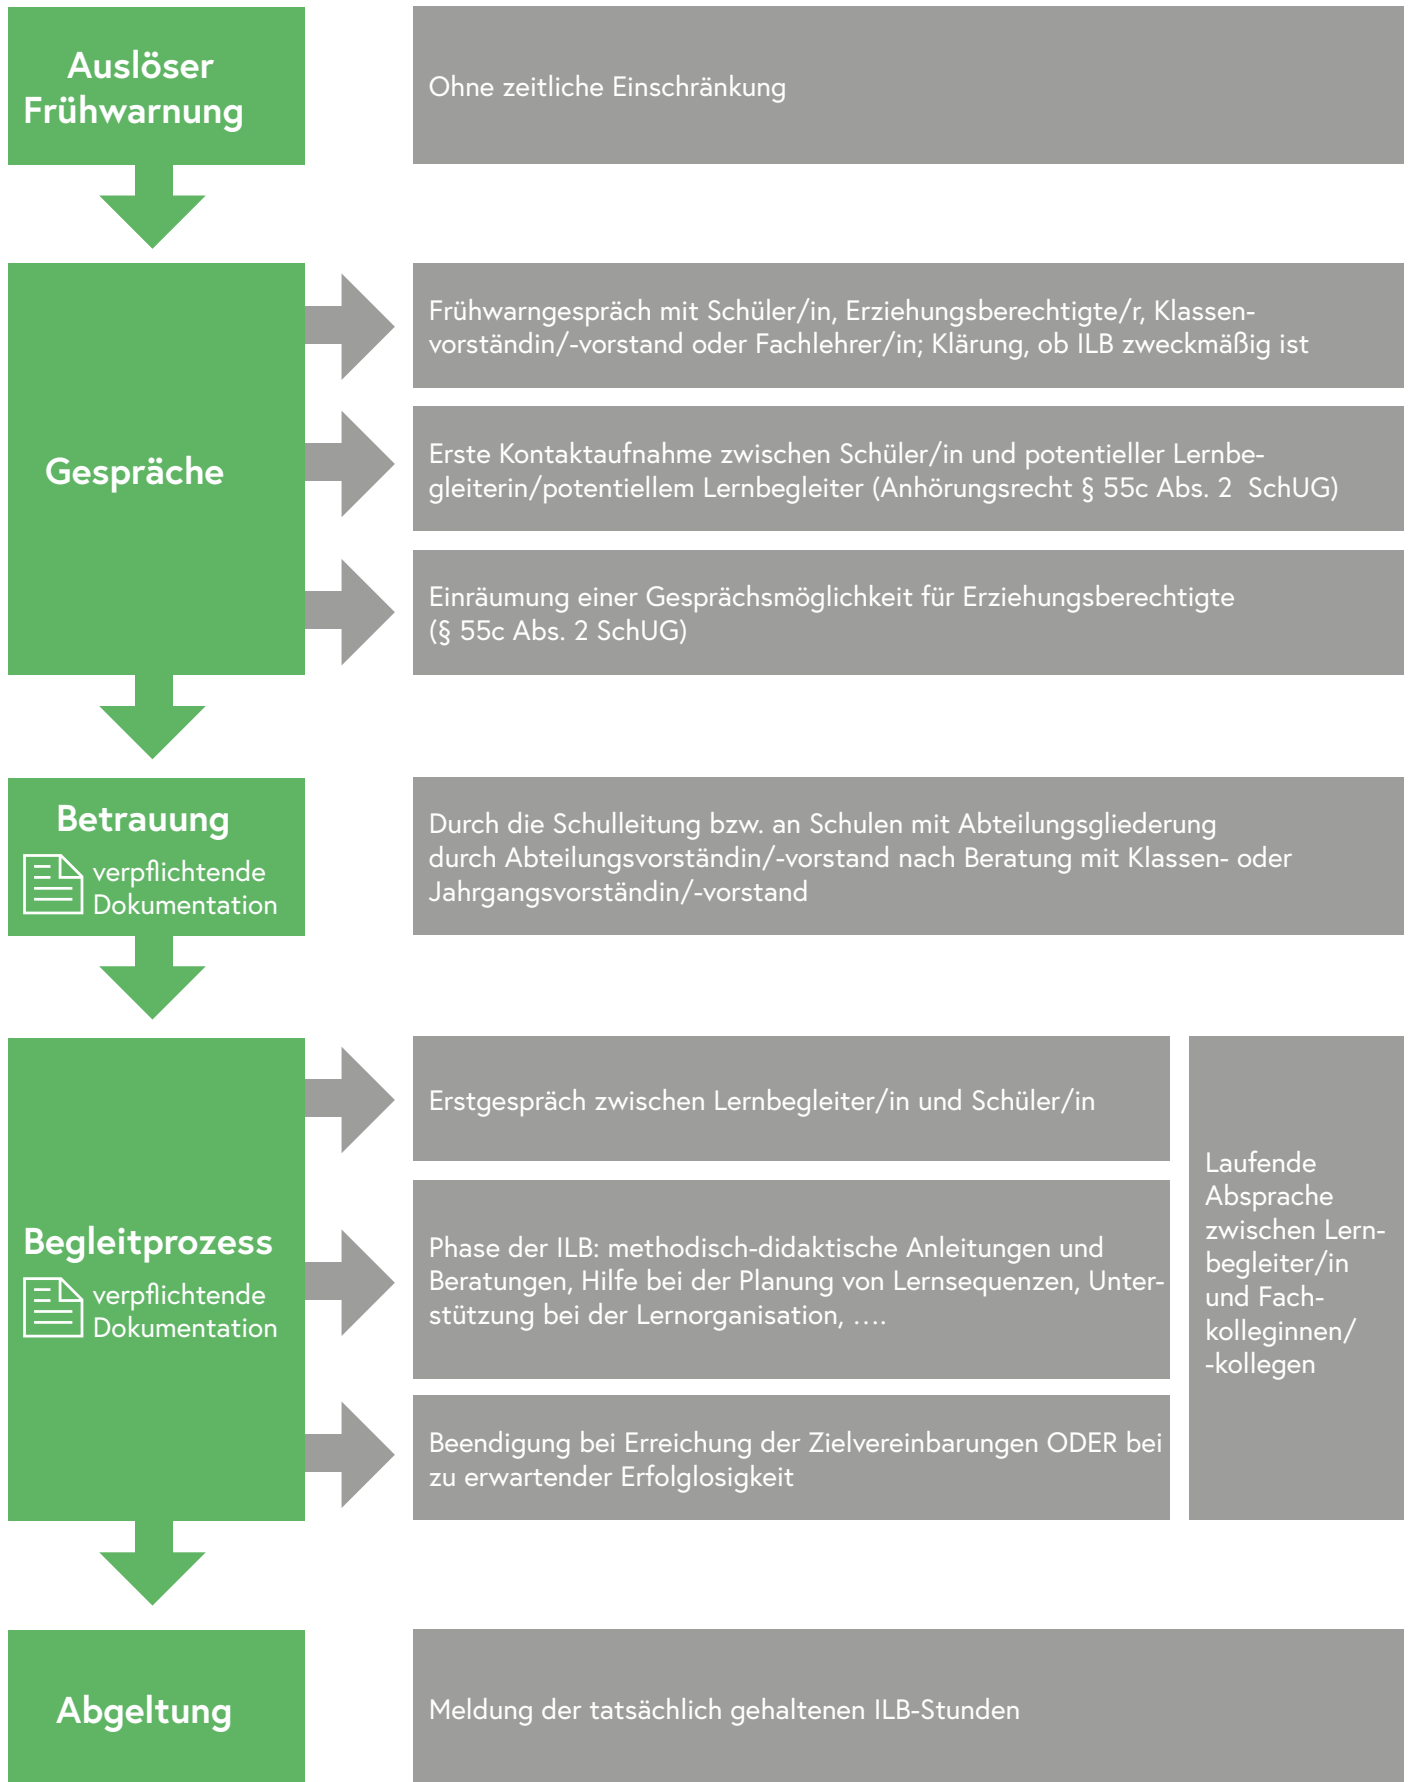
Auslöser Frühwarnung

Ohne zeitliche Einschränkung

Gespräche

Frühwarngespräch mit Schüler/in, Erziehungsberechtigte/r, Klassenvorständin/-vorstand oder Fachlehrer/in; Klärung, ob ILB zweckmäßig ist

Erste Kontaktaufnahme zwischen Schüler/in und potentieller Lernbegleiterin/potentiellem Lernbegleiter (Anhörungsrecht § 55c Abs. 2 SchUG)

Einräumung einer Gesprächsmöglichkeit für Erziehungsberechtigte (§ 55c Abs. 2 SchUG)

Betrauung
verpflichtende Dokumentation

Durch die Schulleitung bzw. an Schulen mit Abteilungsgliederung durch Abteilungsvorständin/-vorstand nach Beratung mit Klassen- oder Jahrgangsvorständin/-vorstand

Begleitprozess
verpflichtende Dokumentation

Erstgespräch zwischen Lernbegleiter/in und Schüler/in

Phase der ILB: methodisch-didaktische Anleitungen und Beratungen, Hilfe bei der Planung von Lernsequenzen, Unterstützung bei der Lernorganisation, ….

Beendigung bei Erreichung der Zielvereinbarungen ODER bei zu erwartender Erfolglosigkeit

Laufende Absprache zwischen Lernbegleiter/in und Fachkolleginnen/-kollegen

Abgeltung

Meldung der tatsächlich gehaltenen ILB-Stunden